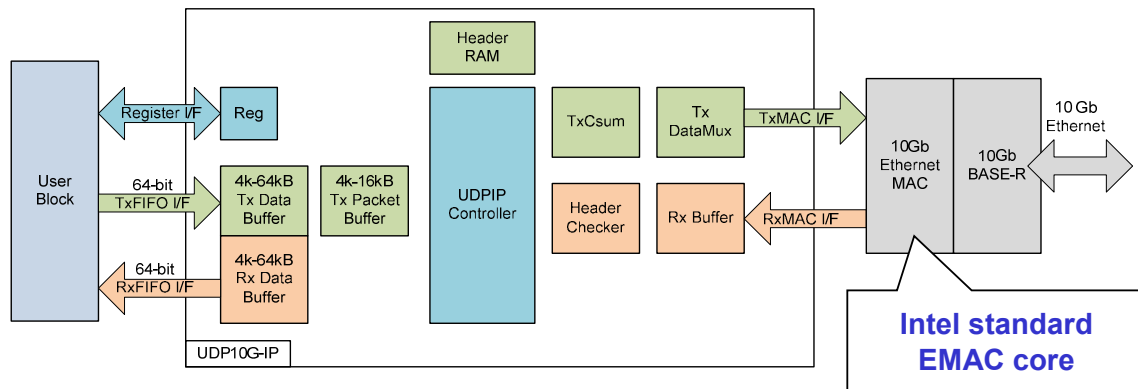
Header RAM

Register I/F

Reg

User Block

64-bit TxFIFO I/F

4k-64kB Tx Data Buffer

4k-16kB Tx Packet Buffer

64-bit RxFIFO I/F

4k-64kB Rx Data Buffer

UDPIP Controller

TxCsum

Tx DataMux

TxMAC I/F

Header Checker

Rx Buffer

RxMAC I/F

10Gb Ethernet MAC

10Gb BASE-R

10 Gb Ethernet

UDP10G-IP

Intel standard EMAC core